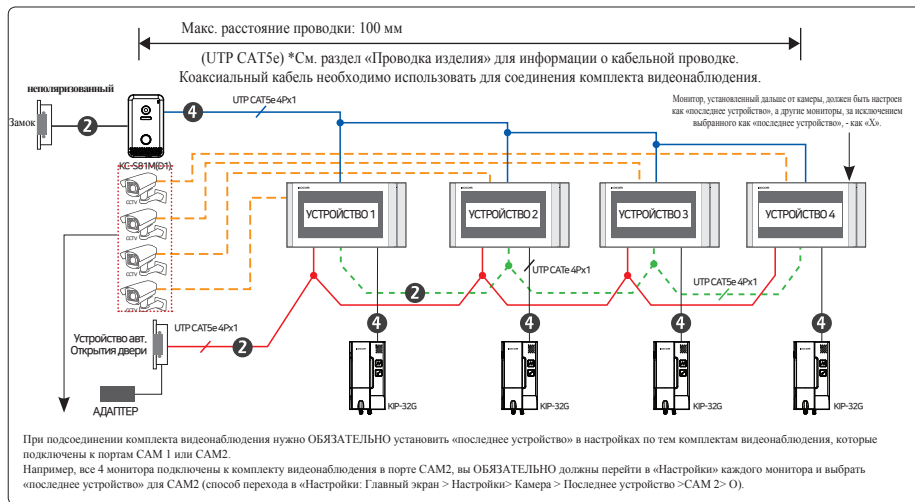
Макс. расстояние проводки: 100 мм

(UTP CAT5e) *См. раздел «Проводка изделия» для информации о кабельной проводке.
Коаксиальный кабель необходимо использовать для соединения комплекта видеонаблюдения.

неполяризованный

Замок

2

4

UTP CAT5e 4Px1

KC-S81M(D1)

Монитор, установленный дальше от камеры, должен быть настроен как «последнее устройство», а другие мониторы, за исключением выбранного как «последнее устройство», - как «X».

CCTV

CCTV

CCTV

CCTV

УСТРОЙСТВО 1

УСТРОЙСТВО 2

УСТРОЙСТВО 3

УСТРОЙСТВО 4

UTP CATe 4Px1

UTP CAT5e 4Px1

2

Устройство авт. Открытия двери

UTP CAT5e 4Px1

2

4

4

4

4

KIP-32G

KIP-32G

KIP-32G

KIP-32G

АДАПТЕР

При подсоединении комплекта видеонаблюдения нужно ОБЯЗАТЕЛЬНО установить «последнее устройство» в настройках по тем комплектам видеонаблюдения, которые подключены к портам CAM 1 или CAM2.
Например, все 4 монитора подключены к комплекту видеонаблюдения в порте CAM2, вы ОБЯЗАТЕЛЬНО должны перейти в «Настройки» каждого монитора и выбрать «последнее устройство» для CAM2 (способ перехода в «Настройки: Главный экран > Настройки> Камера > Последнее устройство >CAM 2> O).